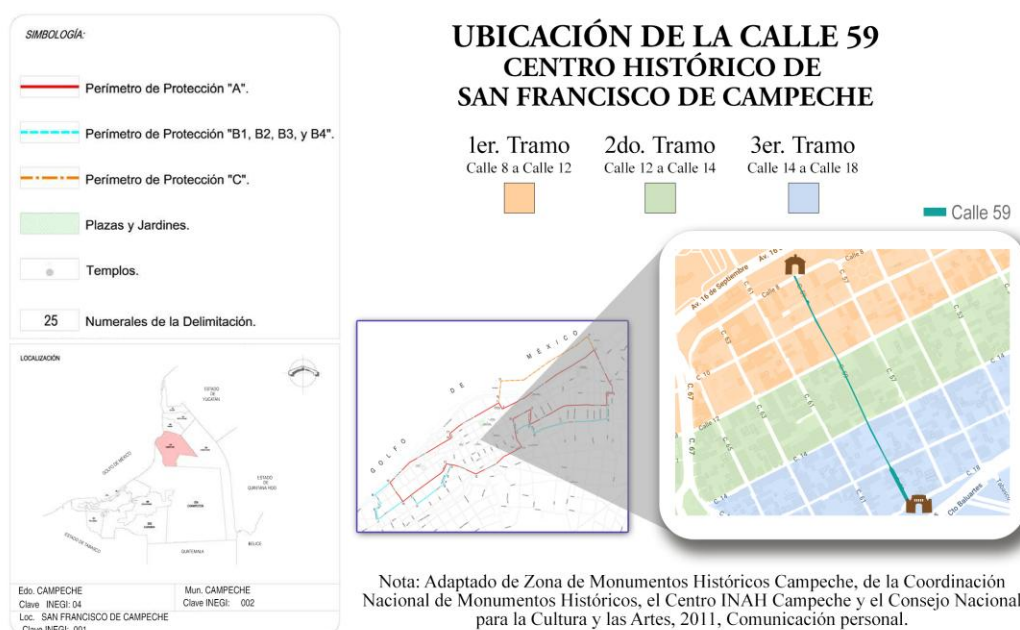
SIMBOLOGÍA:

Perímetro de Protección "A".

Perímetro de Protección "B1, B2, B3, y B4".

Perímetro de Protección "C".

Plazas y Jardines.

Templos.

25 Numerales de la Delimitación.

LOCALIZACIÓN

ESTADO DE YUCATÁN

GOLFO DE MÉXICO

ESTADO DE QUINTANA ROO

ESTADO DE TABASCO

GUATEMALA

BELICE

| Edo. CAMPECHE | Mun. CAMPECHE |
|---|---|
| Clave INEGI: 04 | Clave INEGI: 002 |
| Loc. SAN FRANCISCO DE CAMPECHE | |
| Clave INEGI: 001 | |

UBICACIÓN DE LA CALLE 59
CENTRO HISTÓRICO DE
SAN FRANCISCO DE CAMPECHE

1er. Tramo
Calle 8 a Calle 12

2do. Tramo
Calle 12 a Calle 14

3er. Tramo
Calle 14 a Calle 18

Calle 59

GOLFO DE MÉXICO

Av. 16 de Septiembre

Av. 16

Calle 8

C. 10

Calle 12

C. 14

C. 18

C. 57

C. 59

C. 61

C. 63

C. 65

C. 67

Cto. Baluartes

Nota: Adaptado de Zona de Monumentos Históricos Campeche, de la Coordinación Nacional de Monumentos Históricos, el Centro INAH Campeche y el Consejo Nacional para la Cultura y las Artes, 2011, Comunicación personal.